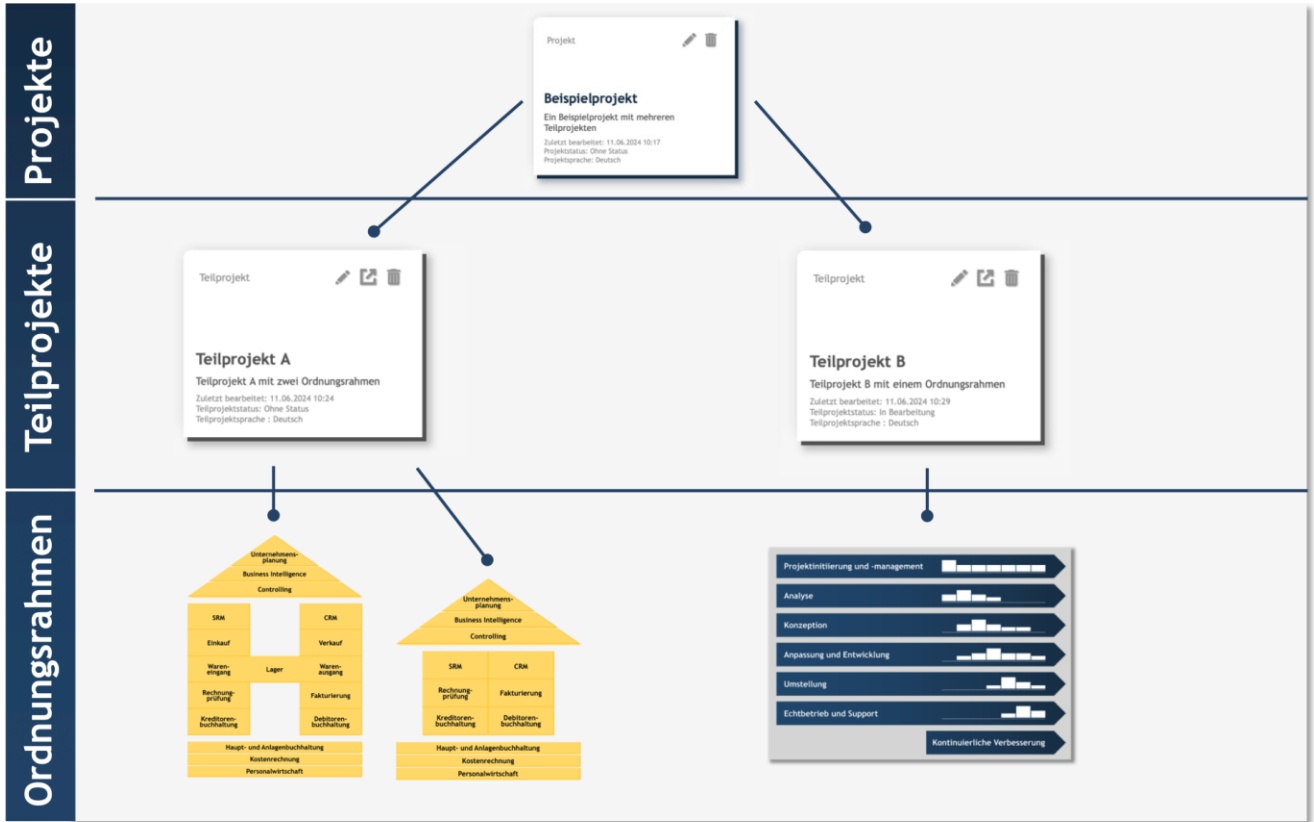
Projekte

Teilprojekte

Ordnungsrahmen

Projekt

Beispielprojekt

Ein Beispielprojekt mit mehreren Teilprojekten

Zuletzt bearbeitet: 11.06.2024 10:17
Projektstatus: Ohne Status
Projektsprache: Deutsch

Teilprojekt

Teilprojekt A

Teilprojekt A mit zwei Ordnungsrahmen

Zuletzt bearbeitet: 11.06.2024 10:24
Teilprojektstatus: Ohne Status
Teilprojektsprache : Deutsch

Teilprojekt

Teilprojekt B

Teilprojekt B mit einem Ordnungsrahmen

Zuletzt bearbeitet: 11.06.2024 10:29
Teilprojektstatus: In Bearbeitung
Teilprojektsprache : Deutsch

Unternehmensplanung
Business Intelligence
Controlling
SRM
CRM
Einkauf
Verkauf
Wareneingang
Lager
Warenausgang
Rechnungsprüfung
Fakturierung
Kreditorenbuchhaltung
Debitorenbuchhaltung
Haupt- und Anlagenbuchhaltung
Kostenrechnung
Personalwirtschaft

Unternehmensplanung
Business Intelligence
Controlling
SRM
CRM
Rechnungsprüfung
Fakturierung
Kreditorenbuchhaltung
Debitorenbuchhaltung
Haupt- und Anlagenbuchhaltung
Kostenrechnung
Personalwirtschaft

Projektinitiierung und -management
Analyse
Konzeption
Anpassung und Entwicklung
Umstellung
Echtbetrieb und Support
Kontinuierliche Verbesserung